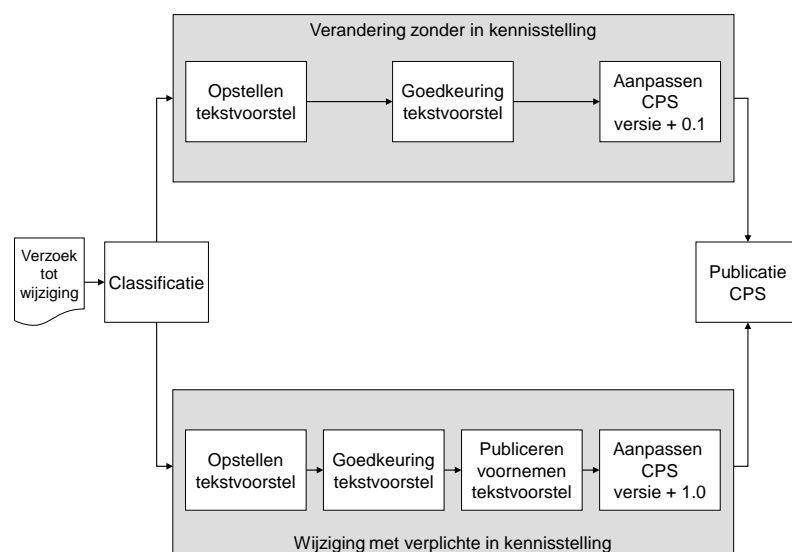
Verandering zonder in kennisstelling

Opstellen tekstvoorstel

Goedkeuring tekstvoorstel

Aanpassen CPS versie + 0.1

Verzoek tot wijziging

Classificatie

Publicatie CPS

Opstellen tekstvoorstel

Goedkeuring tekstvoorstel

Publiceren voornemen tekstvoorstel

Aanpassen CPS versie + 1.0

Wijziging met verplichte in kennisstelling